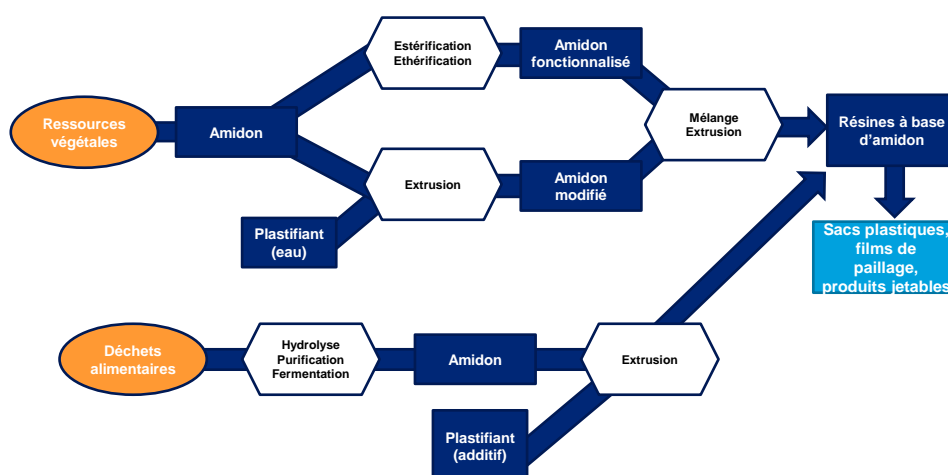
Ressources végétales

Amidon

Estérification Ethérification

Amidon fonctionnalisé

Extrusion

Amidon modifié

Plastifiant (eau)

Mélange Extrusion

Résines à base d'amidon

Sacs plastiques, films de paillage, produits jetables

Déchets alimentaires

Hydrolyse Purification Fermentation

Amidon

Extrusion

Plastifiant (additif)